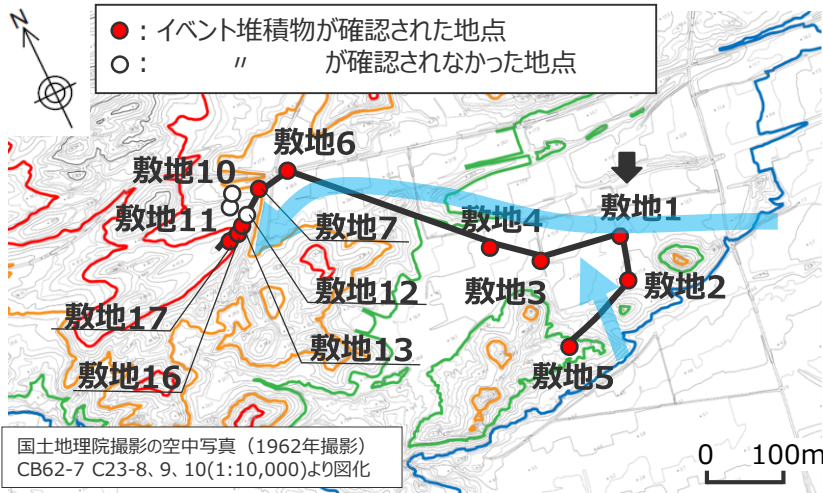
N

●：イベント堆積物が確認された地点
○：　〃　が確認されなかった地点

敷地6
敷地10
敷地11
敷地7
敷地4
敷地1
敷地12
敷地3
敷地2
敷地17
敷地13
敷地5
敷地16

国土地理院撮影の空中写真（1962年撮影）
CB62-7 C23-8、9、10(1:10,000)より図化

0　100m